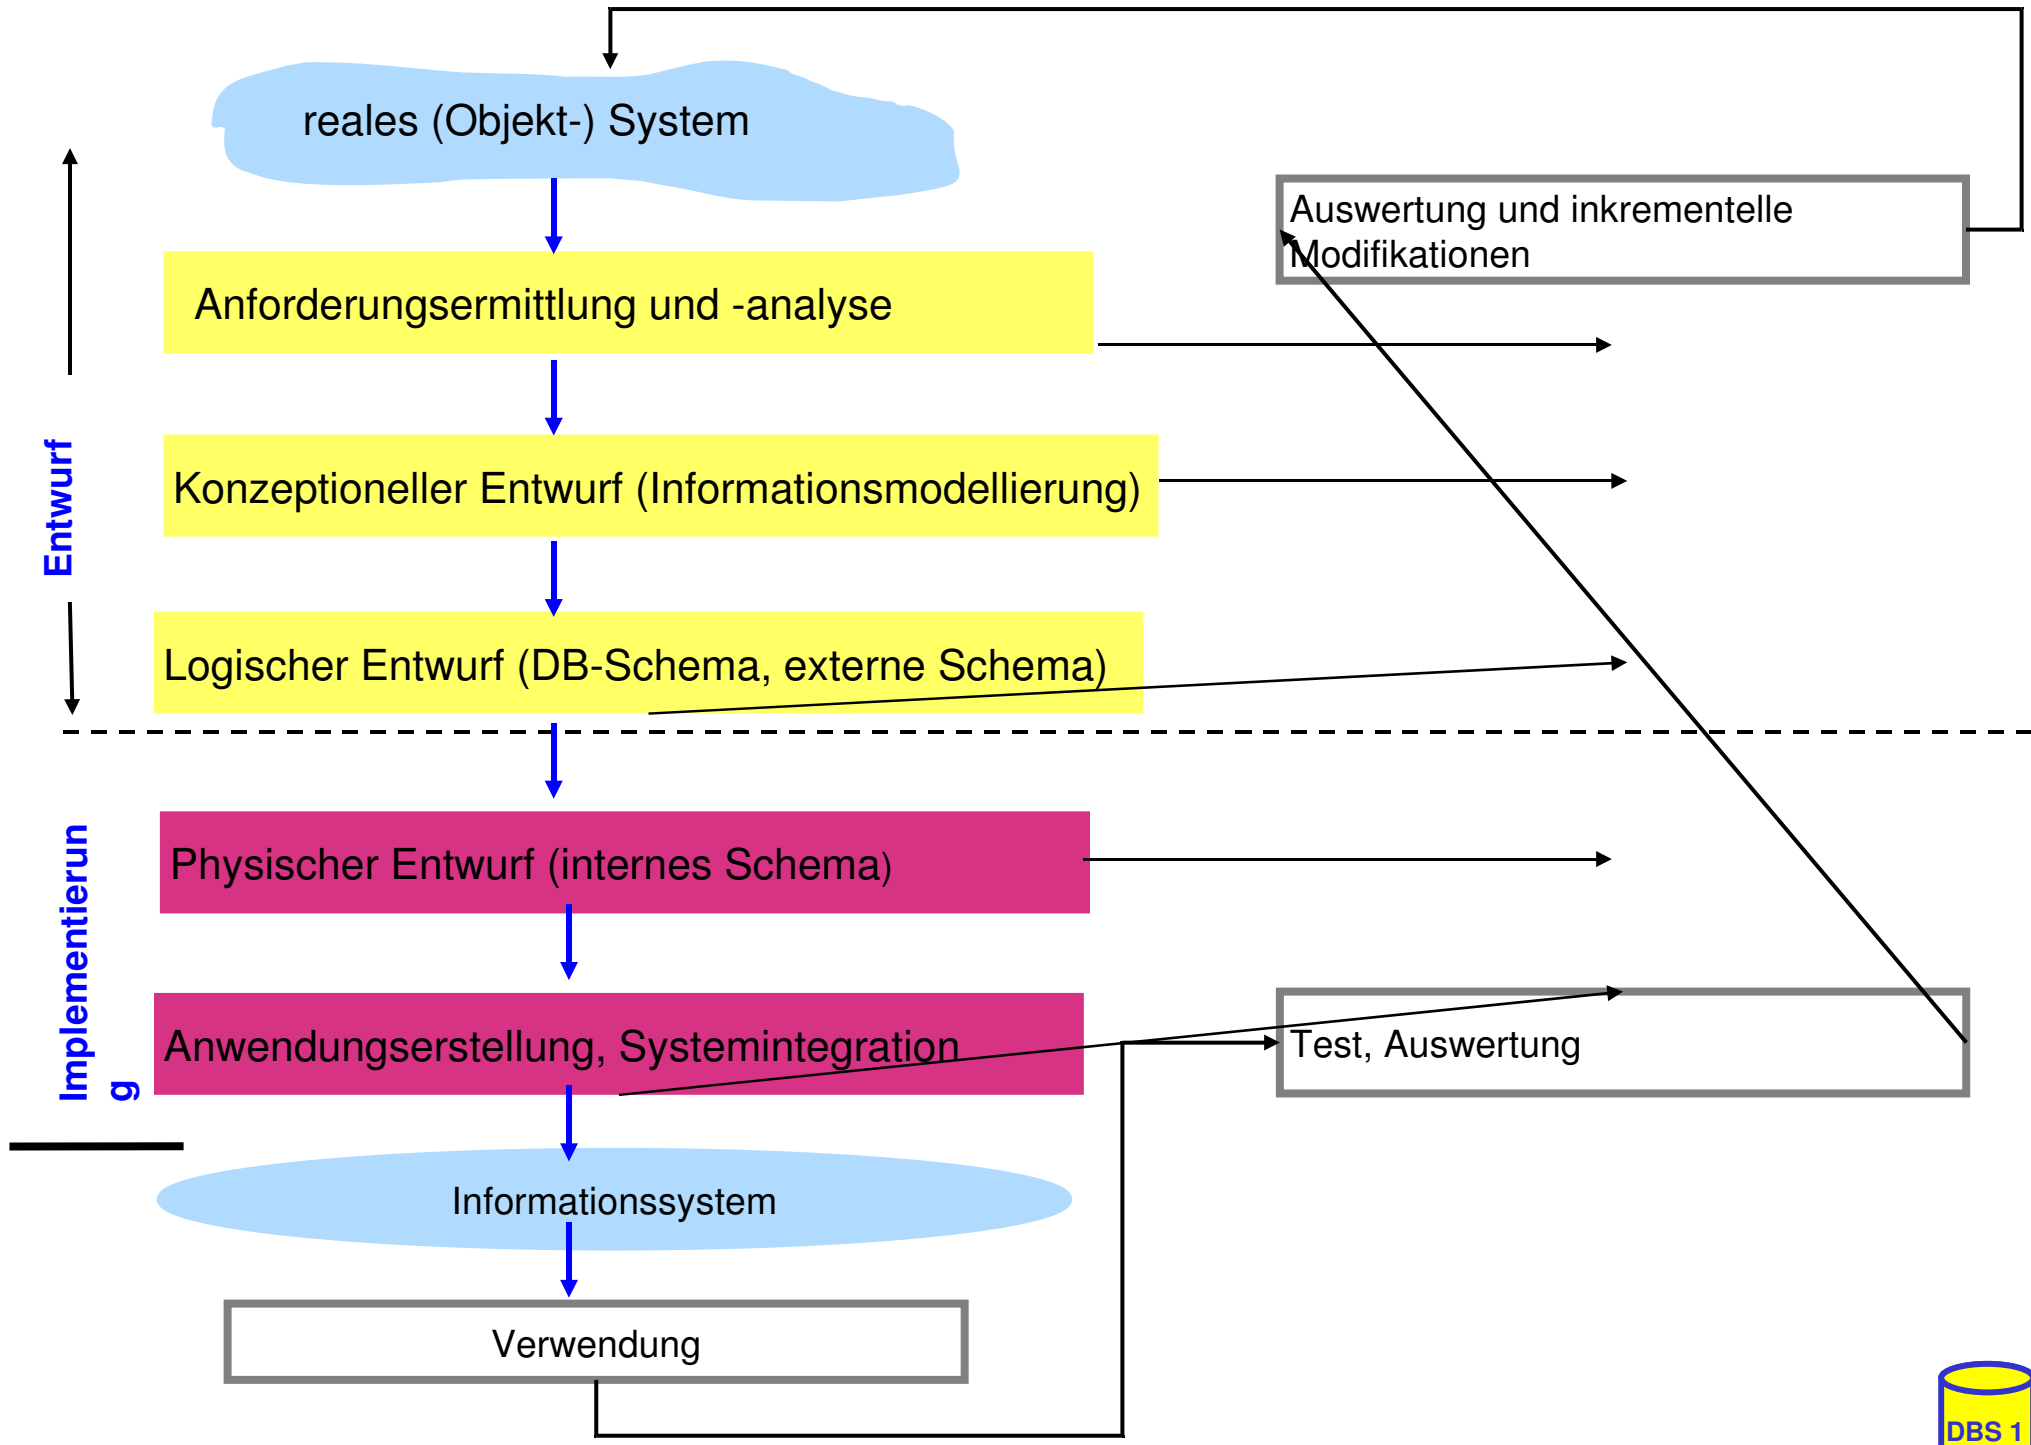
reales (Objekt-) System

Auswertung und inkrementelle Modifikationen

Anforderungsermittlung und -analyse

Entwurf

Konzeptioneller Entwurf (Informationsmodellierung)

Logischer Entwurf (DB-Schema, externe Schema)

Implementierun g

Physischer Entwurf (internes Schema)

Anwendungserstellung, Systemintegration

Test, Auswertung

Informationssystem

Verwendung

DBS 1